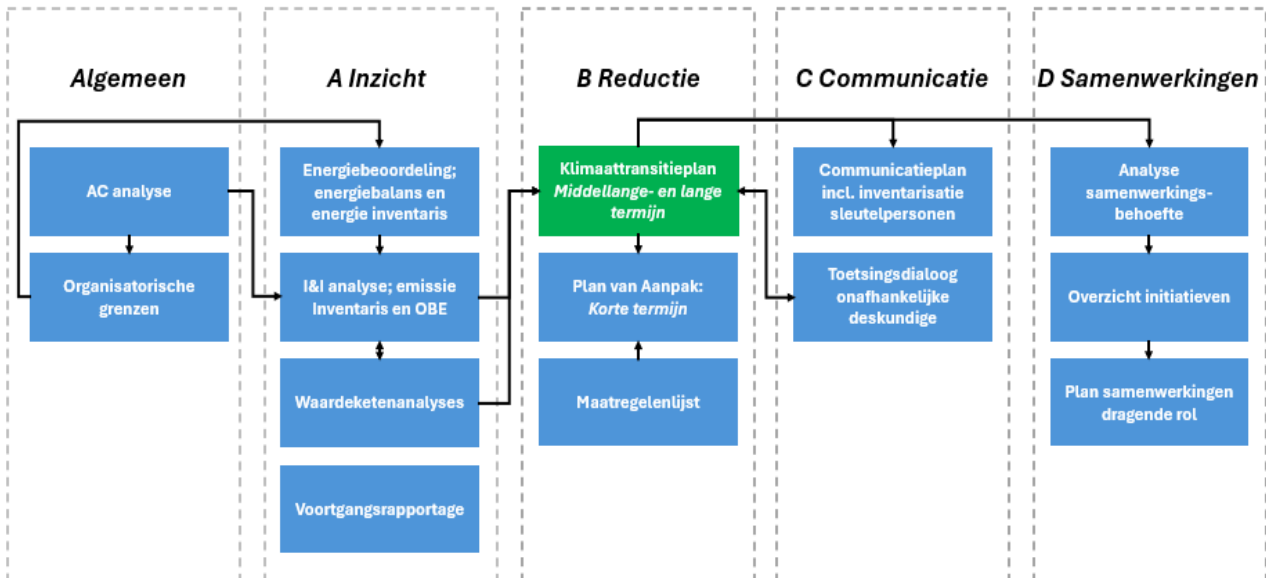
Algemeen

AC analyse

Organisatorische grenzen

A Inzicht

Energiebeoordeling; energiebalans en energie inventaris

I&I analyse; emissie Inventaris en OBE

Waardeketenanalyses

Voortgangsrapportage

B Reductie

Klimaattransitieplan *Middellange- en lange termijn*

Plan van Aanpak: *Korte termijn*

Maatregelenlijst

C Communicatie

Communicatieplan incl. inventarisatie sleutelpersonen

Toetsingsdialoog onafhankelijke deskundige

D Samenwerkingen

Analyse samenwerkingsbehoefte

Overzicht initiatieven

Plan samenwerkingen dragende rol